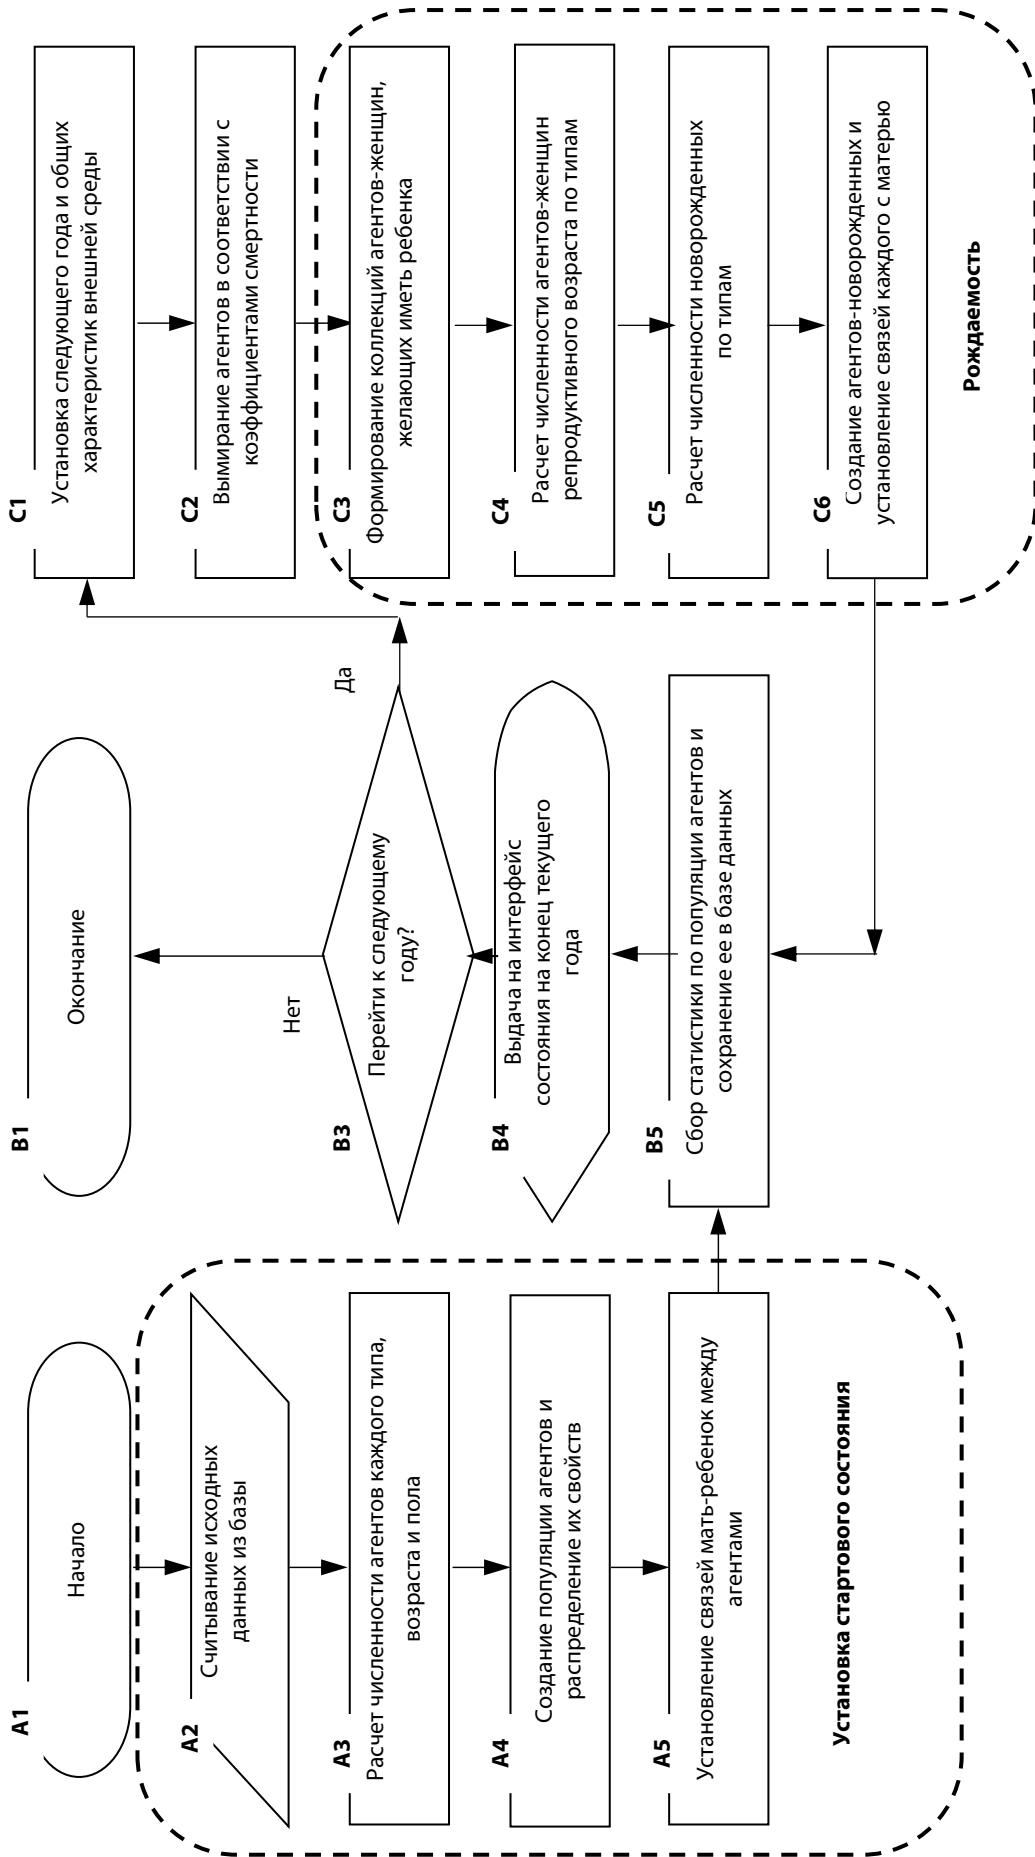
A1
Начало

A2
Считывание исходных данных из базы

A3
Расчет численности агентов каждого типа, возраста и пола

A4
Создание популяции агентов и распределение их свойств

A5
Установление связей мать-ребенок между агентами

Установка стартового состояния

B1
Окончание

B3
Перейти к следующему году?

Нет

Да

B4
Выдача на интерфейс состояния на конец текущего года

B5
Сбор статистики по популяции агентов и сохранение ее в базе данных

C1
Установка следующего года и общих характеристик внешней среды

C2
Вымирание агентов в соответствии с коэффициентами смертности

C3
Формирование коллекций агентов-женщин, желающих иметь ребенка

C4
Расчет численности агентов-женщин репродуктивного возраста по типам

C5
Расчет численности новорожденных по типам

C6
Создание агентов-новорожденных и установление связей каждого с матерью

Рождаемость